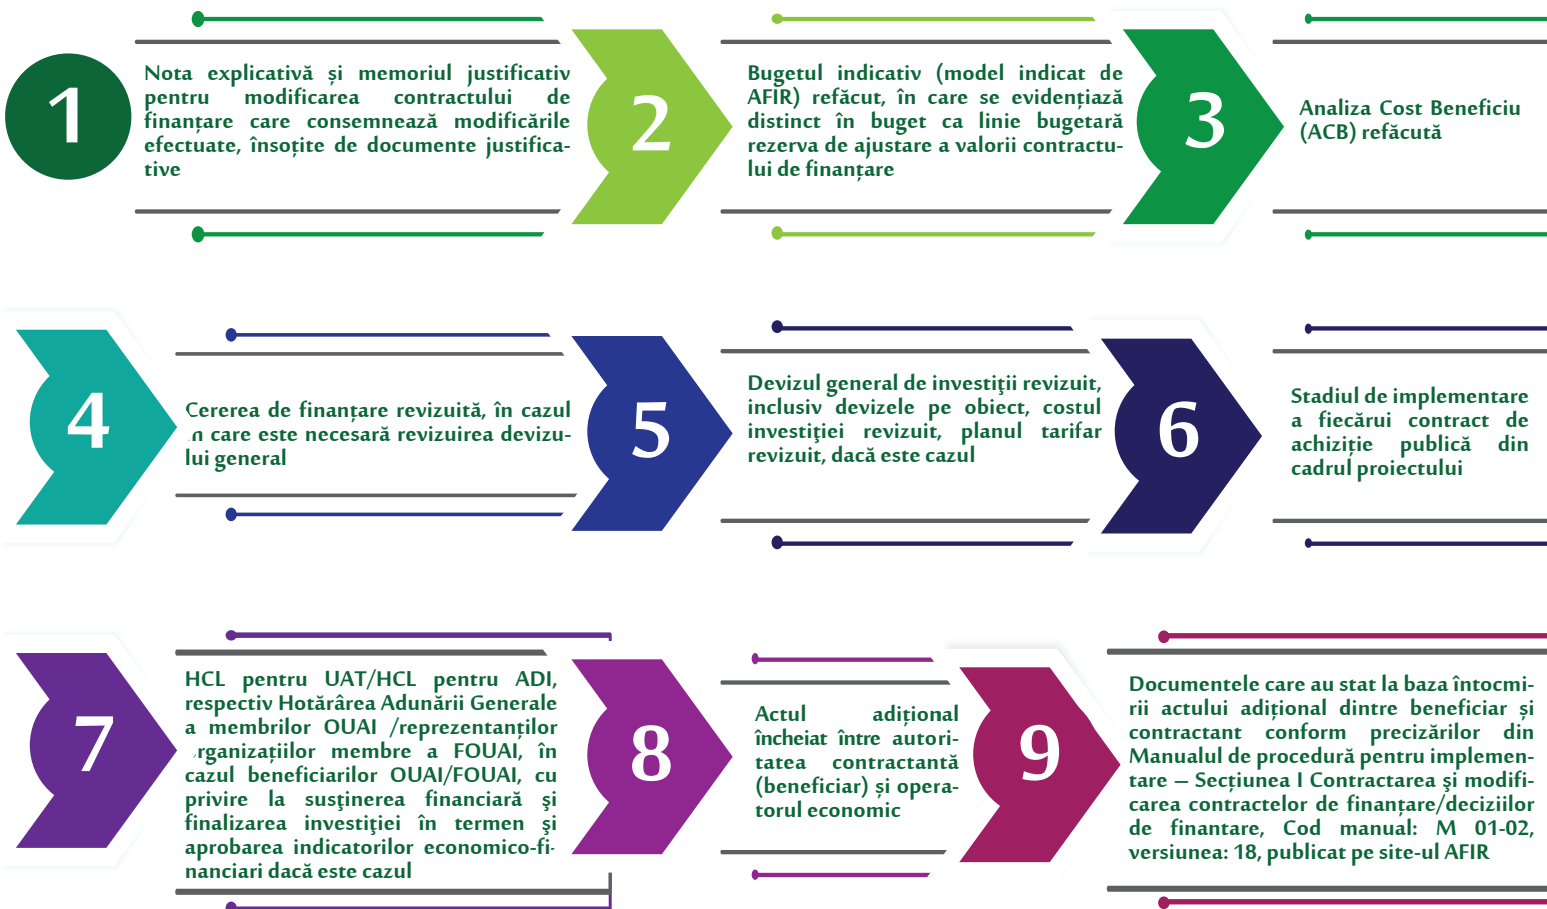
1

Nota explicativă și memoriul justificativ pentru modificarea contractului de finanțare care consemnează modificările efectuate, însoțite de documente justificative

2

Bugetul indicativ (model indicat de AFIR) refăcut, în care se evidențiază distinct în buget ca linie bugetară rezerva de ajustare a valorii contractului de finanțare

3

Analiza Cost Beneficiu (ACB) refăcută

4

Cererea de finanțare revizuită, în cazul ,n care este necesară revizuirea devizului general

5

Devizul general de investiții revizuit, inclusiv devizele pe obiect, costul investiției revizuit, planul tarifar revizuit, dacă este cazul

6

Stadiul de implementare a fiecărui contract de achiziție publică din cadrul proiectului

7

HCL pentru UAT/HCL pentru ADI, respectiv Hotărârea Adunării Generale a membrilor OUAI /reprezentanților ,rganizațiilor membre a FOUAI, în cazul beneficiarilor OUAI/FOUAI, cu privire la susţinerea financiară şi finalizarea investiţiei în termen şi aprobarea indicatorilor economico-financiari dacă este cazul

8

Actul adițional încheiat între autoritatea contractantă (beneficiar) și operatorul economic

9

Documentele care au stat la baza întocmirii actului adițional dintre beneficiar și contractant conform precizărilor din Manualul de procedură pentru implementare – Secțiunea I Contractarea și modificarea contractelor de finanțare/deciziilor de finantare, Cod manual: M 01-02, versiunea: 18, publicat pe site-ul AFIR